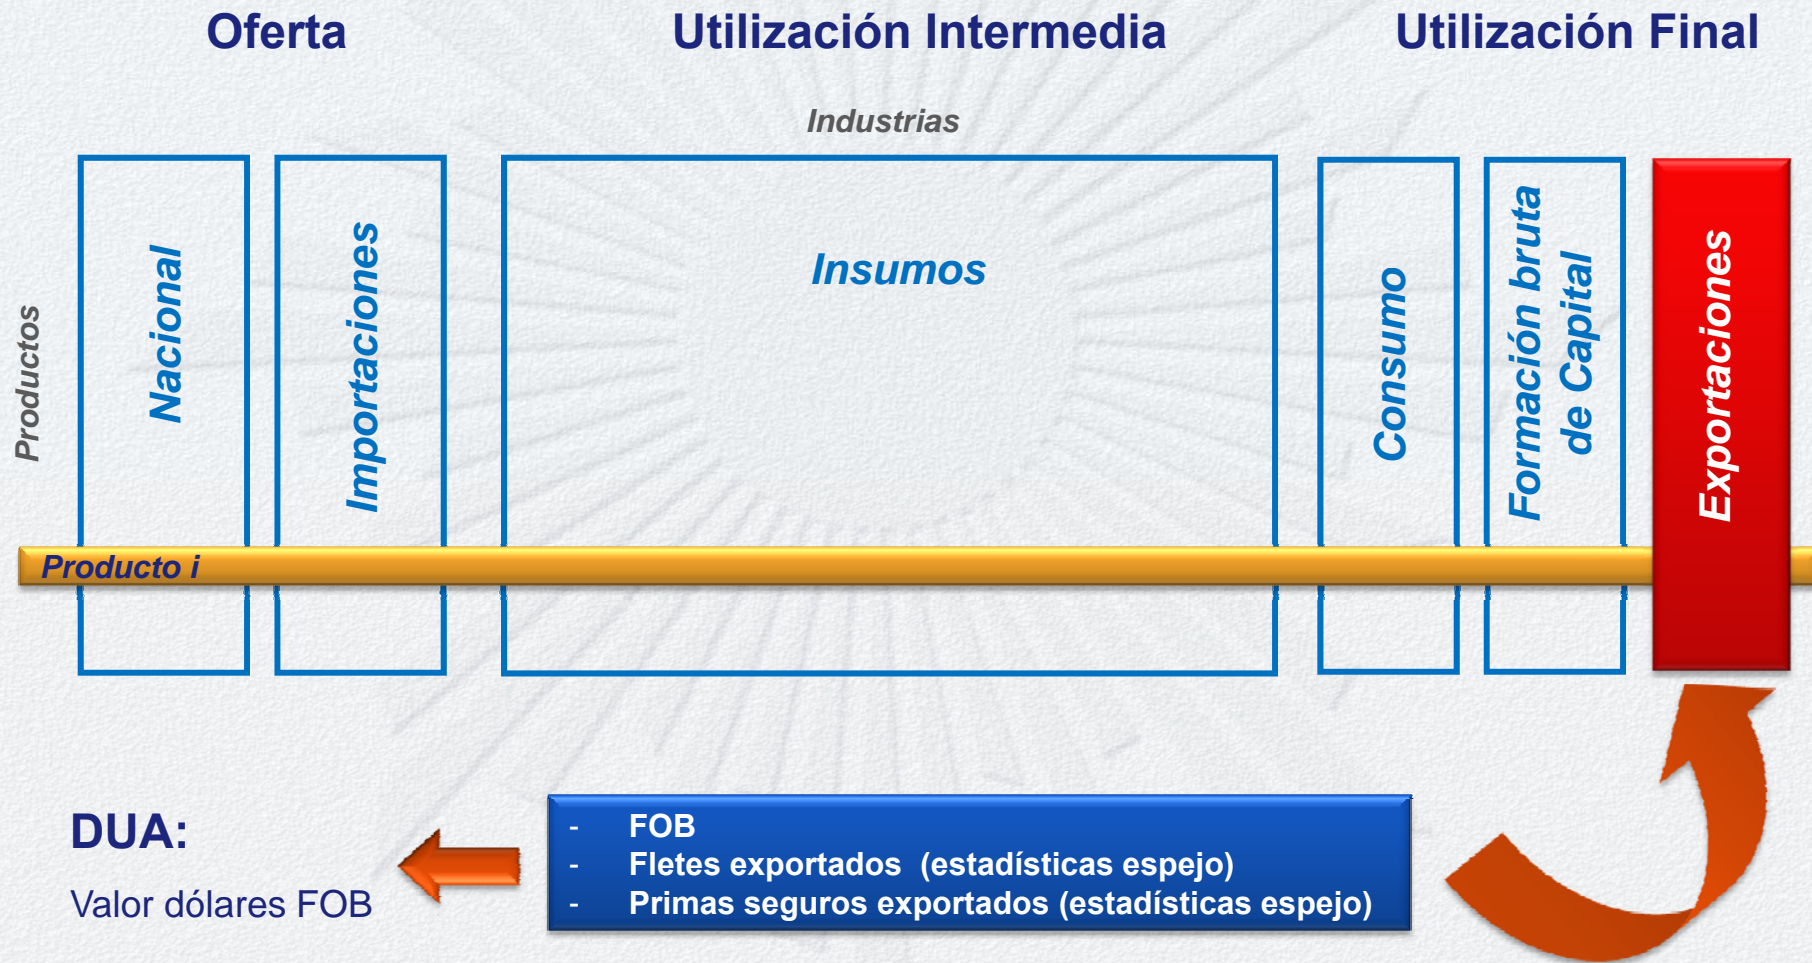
Oferta

Utilización Intermedia

Utilización Final

Industrias

Productos

Nacional

Importaciones

Insumos

Consumo

Formación bruta de Capital

Exportaciones

Producto i

DUA:

Valor dólares FOB

- FOB
- Fletes exportados (estadísticas espejo)
- Primas seguros exportados (estadísticas espejo)